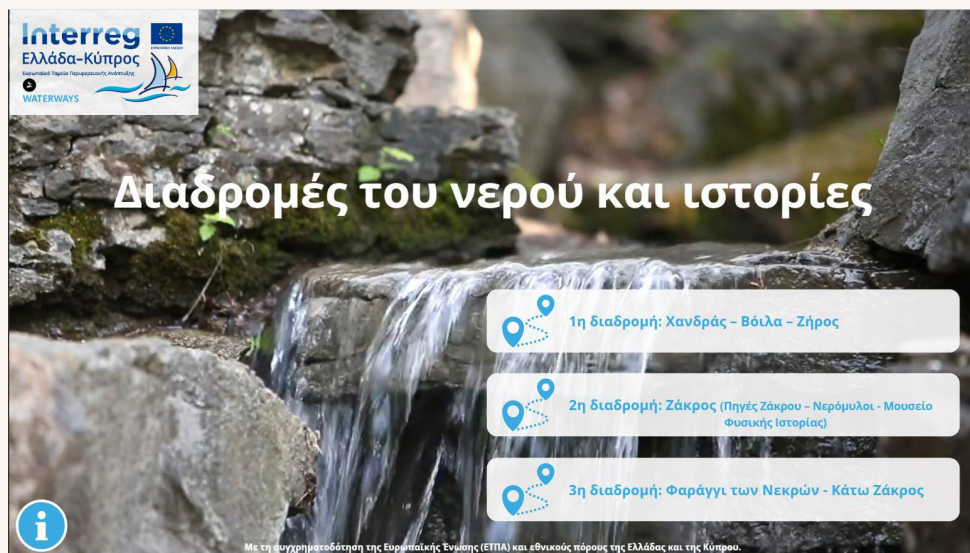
Interreg
Ευρωπαϊκή Ένωση
Ελλάδα-Κύπρος
Ευρωπαϊκό Ταμείο Περιφερειακής Ανάπτυξης
WATERWAYS

Διαδρομές του νερού και ιστορίες

1η διαδρομή: Χανδράς – Βόιλα – Ζήρος

2η διαδρομή: Ζάκρος (Πηγές Ζάκρου – Νερόμυλοι - Μουσείο Φυσικής Ιστορίας)

3η διαδρομή: Φαράγγι των Νεκρών - Κάτω Ζάκρος

Με τη συγχρηματοδότηση της Ευρωπαϊκής Ένωσης (ΕΤΠΑ) και εθνικούς πόρους της Ελλάδας και της Κύπρου.